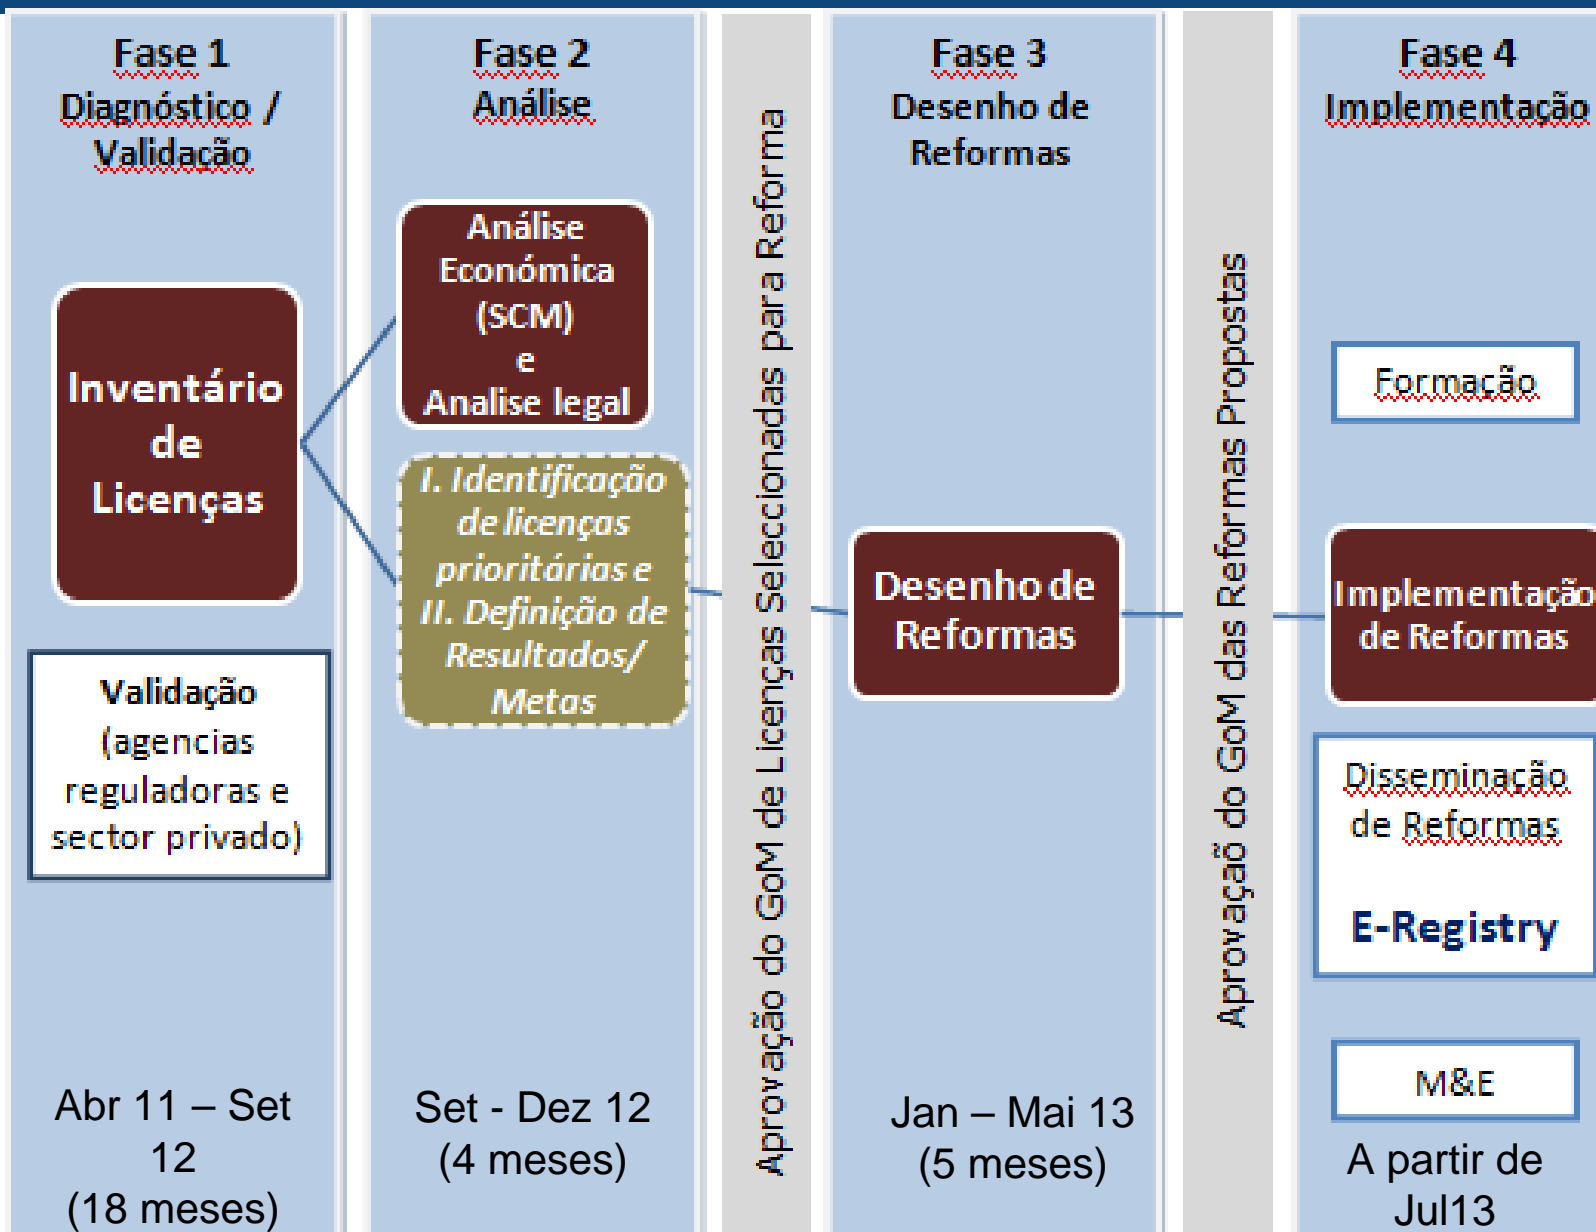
Fase 1
Diagnóstico / Validação

Inventário de Licenças

Validação (agencias reguladoras e sector privado)

Abr 11 – Set 12
(18 meses)

Fase 2
Análise

Análise Económica (SCM) e Analise legal

I. Identificação de licenças prioritárias e II. Definição de Resultados/ Metas

Set - Dez 12
(4 meses)

Aprovação do GoM de Licenças Seleccionadas para Reforma

Fase 3
Desenho de Reformas

Desenho de Reformas

Jan – Mai 13
(5 meses)

Aprovaçaõ do GoM das Reformas Propostas

Fase 4
Implementação

Formação

Implementação de Reformas

Disseminação de Reformas

E-Registry

M&E

A partir de Jul13